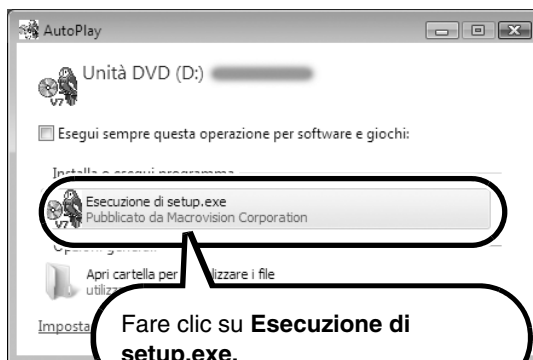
AutoPlay

V7

Unità DVD (D:)

Esegui sempre questa operazione per software e giochi:

Installa o esegui programma

Esecuzione di setup.exe
Pubblicato da Macrovision Corporation

V7

Opzioni generali

Apri cartella per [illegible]lizzare i file
utiliz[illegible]

Imposta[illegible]

Fare clic su **Esecuzione di setup.exe.**